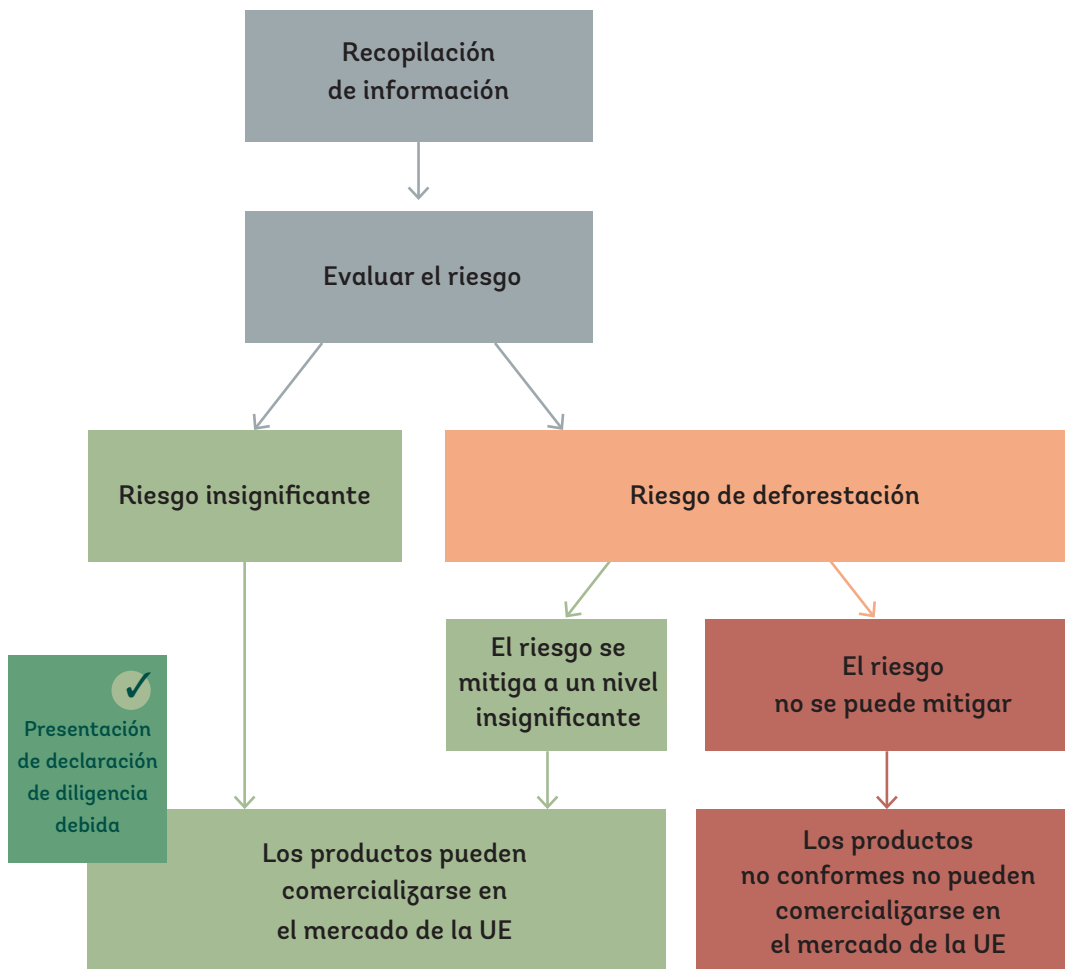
Recopilación de información

Evaluar el riesgo

Riesgo insignificante

Riesgo de deforestación

El riesgo se mitiga a un nivel insignificante

El riesgo no se puede mitigar

Presentación de declaración de diligencia debida

Los productos pueden comercializarse en el mercado de la UE

Los productos no conformes no pueden comercializarse en el mercado de la UE